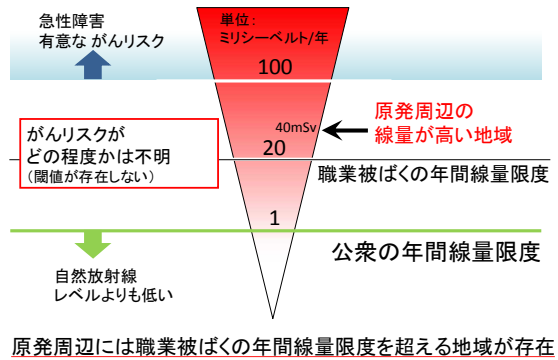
急性障害
有意な がんリスク

単位:
ミリシーベルト/年

100

原発周辺の
線量が高い地域

40mSv

がんリスクが
どの程度かは不明
(閾値が存在しない)

20

職業被ばくの年間線量限度

1

公衆の年間線量限度

自然放射線
レベルよりも低い

原発周辺には職業被ばくの年間線量限度を超える地域が存在